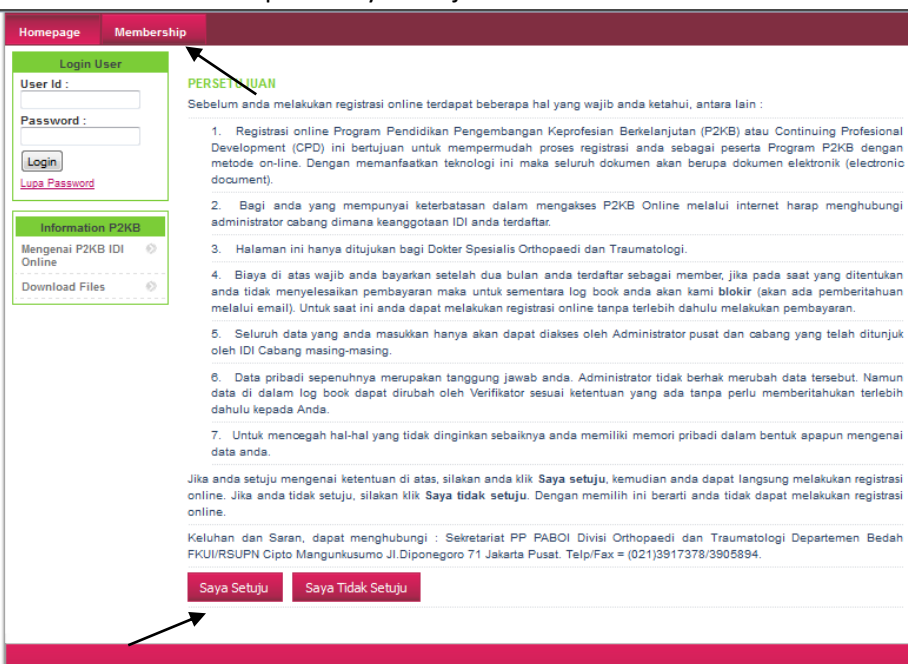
Homepage Membership

Login User
User Id :
Password :
Login
Lupa Password

Information P2KB
Mengenai P2KB IDI Online
Download Files

PERSETUJUAN

Sebelum anda melakukan registrasi online terdapat beberapa hal yang wajib anda ketahui, antara lain :

1. Registrasi online Program Pendidikan Pengembangan Keprofesian Berkelanjutan (P2KB) atau Continuing Profesional Development (CPD) ini bertujuan untuk mempermudah proses registrasi anda sebagai peserta Program P2KB dengan metode on-line. Dengan memanfaatkan teknologi ini maka seluruh dokumen akan berupa dokumen elektronik (electronic document).

2. Bagi anda yang mempunyai keterbatasan dalam mengakses P2KB Online melalui internet harap menghubungi administrator cabang dimana keanggotaan IDI anda terdaftar.

3. Halaman ini hanya ditujukan bagi Dokter Spesialis Orthopaedi dan Traumatologi.

4. Biaya di atas wajib anda bayarkan setelah dua bulan anda terdaftar sebagai member, jika pada saat yang ditentukan anda tidak menyelesaikan pembayaran maka untuk sementara log book anda akan kami blokir (akan ada pemberitahuan melalui email). Untuk saat ini anda dapat melakukan registrasi online tanpa terlebih dahulu melakukan pembayaran.

5. Seluruh data yang anda masukkan hanya akan dapat diakses oleh Administrator pusat dan cabang yang telah ditunjuk oleh IDI Cabang masing-masing.

6. Data pribadi sepenuhnya merupakan tanggung jawab anda. Administrator tidak berhak merubah data tersebut. Namun data di dalam log book dapat dirubah oleh Verifikator sesuai ketentuan yang ada tanpa perlu memberitahukan terlebih dahulu kepada Anda.

7. Untuk mencegah hal-hal yang tidak dinginkan sebaiknya anda memiliki memori pribadi dalam bentuk apapun mengenai data anda.

Jika anda setuju mengenai ketentuan di atas, silakan anda klik Saya setuju, kemudian anda dapat langsung melakukan registrasi online. Jika anda tidak setuju, silakan klik Saya tidak setuju. Dengan memilih ini berarti anda tidak dapat melakukan registrasi online.

Keluhan dan Saran, dapat menghubungi : Sekretariat PP PABOI Divisi Orthopaedi dan Traumatologi Departemen Bedah FKUI/RSUPN Cipto Mangunkusumo Jl.Diponegoro 71 Jakarta Pusat. Telp/Fax = (021)3917378/3905894.

Saya Setuju Saya Tidak Setuju